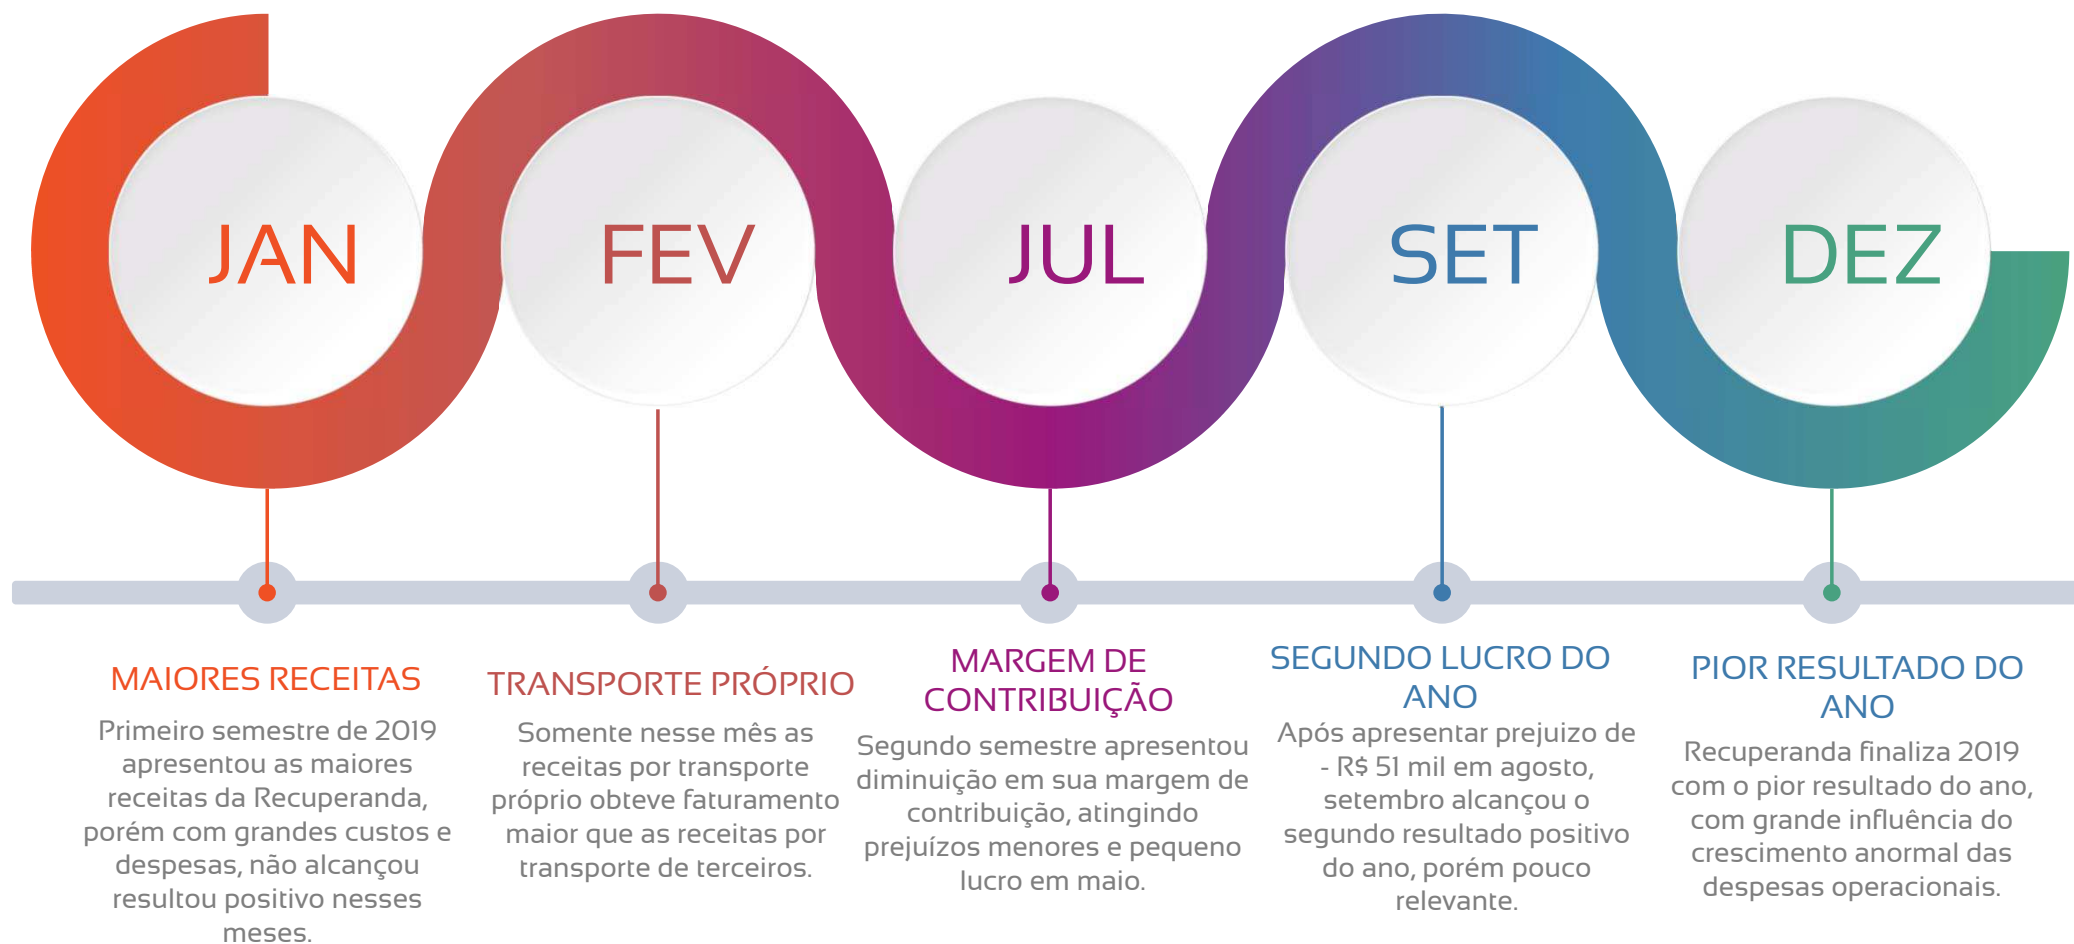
JAN

FEV

JUL

SET

DEZ

MAIORES RECEITAS

Primeiro semestre de 2019 apresentou as maiores receitas da Recuperanda, porém com grandes custos e despesas, não alcançou resultou positivo nesses meses.

TRANSPORTE PRÓPRIO

Somente nesse mês as receitas por transporte próprio obteve faturamento maior que as receitas por transporte de terceiros.

MARGEM DE CONTRIBUIÇÃO

Segundo semestre apresentou diminuição em sua margem de contribuição, atingindo prejuízos menores e pequeno lucro em maio.

SEGUNDO LUCRO DO ANO

Após apresentar prejuizo de - R$ 51 mil em agosto, setembro alcançou o segundo resultado positivo do ano, porém pouco relevante.

PIOR RESULTADO DO ANO

Recuperanda finaliza 2019 com o pior resultado do ano, com grande influência do crescimento anormal das despesas operacionais.